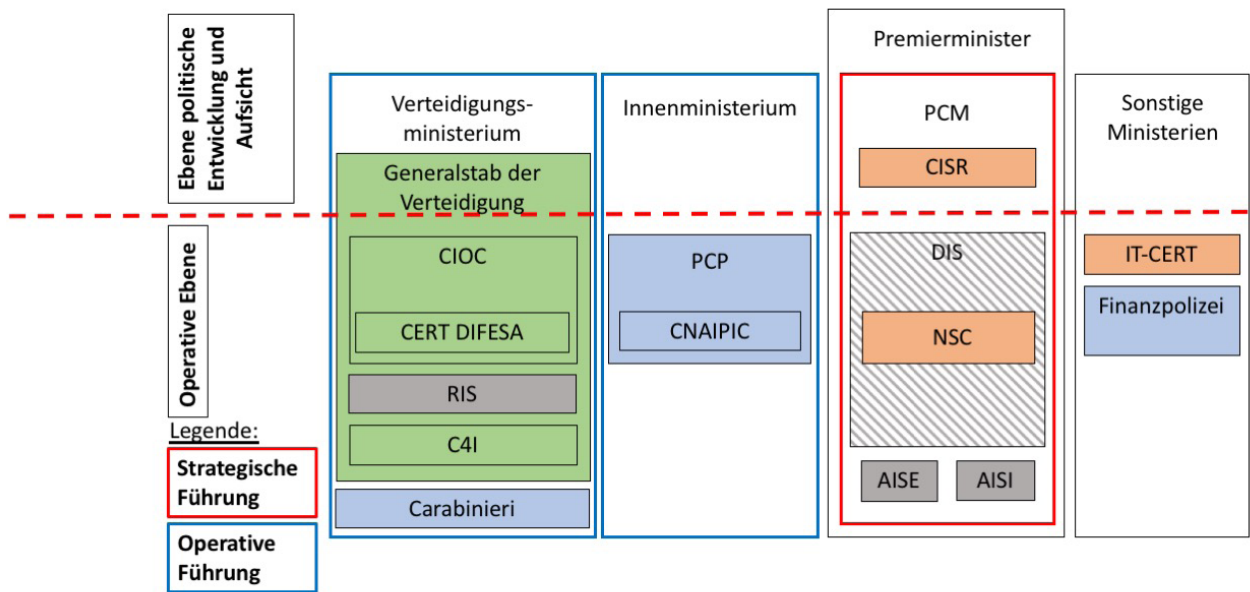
Ebene politische Entwicklung und Aufsicht

Operative Ebene

Legende:

Strategische Führung

Operative Führung

Verteidigungsministerium

Generalstab der Verteidigung

CIOC

CERT DIFESA

RIS

C4I

Carabinieri

Innenministerium

PCP

CNAIPIC

Premierminister

PCM

CISR

DIS

NSC

AISE

AISI

Sonstige Ministerien

IT-CERT

Finanzpolizei